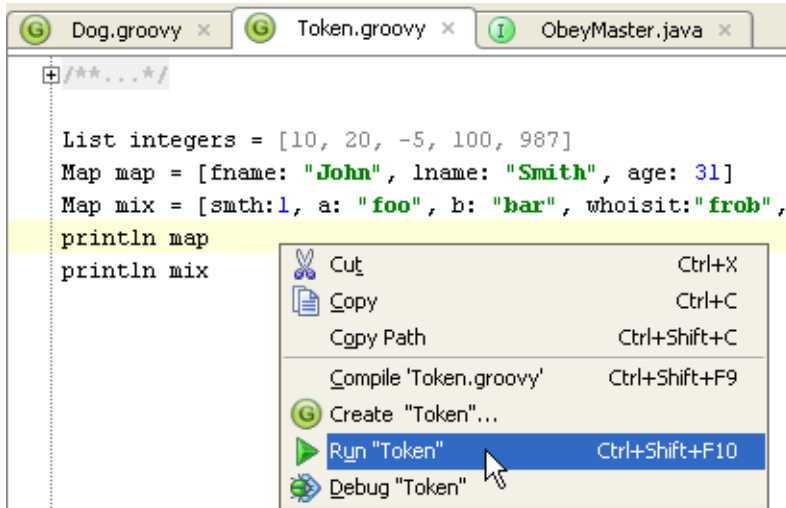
Dog.groovy × Token.groovy × ObeyMaster.java ×

/**...*/

List integers = [10, 20, -5, 100, 987]
Map map = [fname: "John", lname: "Smith", age: 31]
Map mix = [smth:1, a: "foo", b: "bar", whoisit:"frob",
println map
println mix

Cut Ctrl+X
Copy Ctrl+C
Copy Path Ctrl+Shift+C
Compile 'Token.groovy' Ctrl+Shift+F9
Create "Token"...
Run "Token" Ctrl+Shift+F10
Debug "Token"